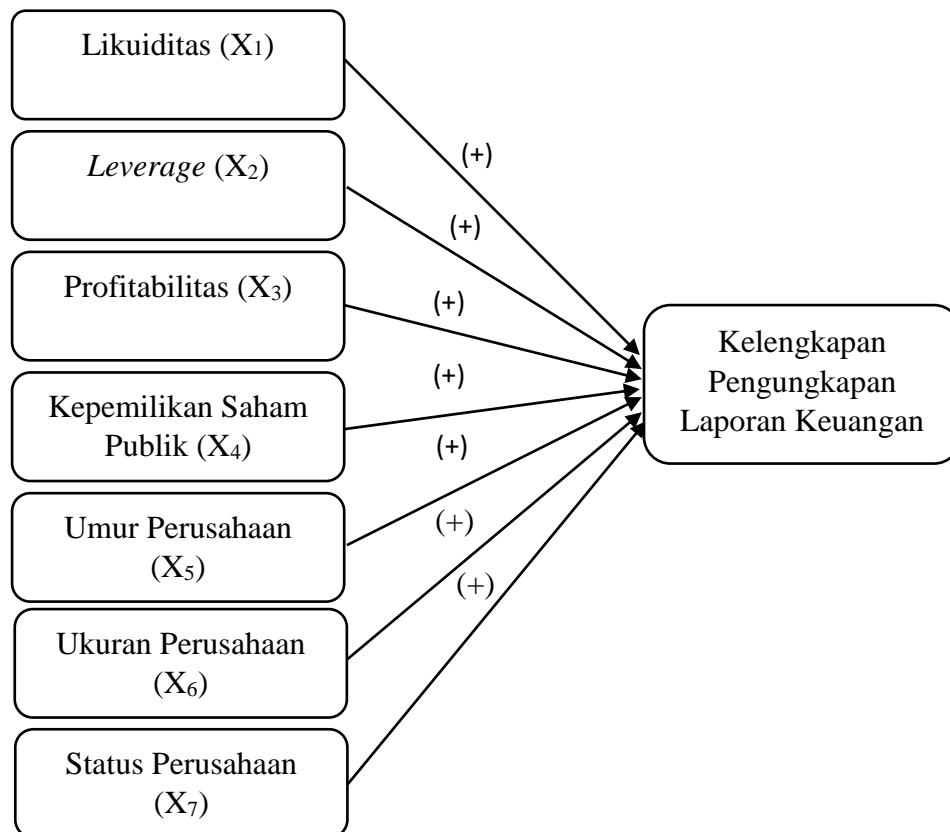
Likuiditas ($X_1$)

*Leverage* ($X_2$)

Profitabilitas ($X_3$)

Kepemilikan Saham Publik ($X_4$)

Umur Perusahaan ($X_5$)

Ukuran Perusahaan ($X_6$)

Status Perusahaan ($X_7$)

(+)

(+)

(+)

(+)

(+)

(+)

(+)

Kelengkapan Pengungkapan Laporan Keuangan